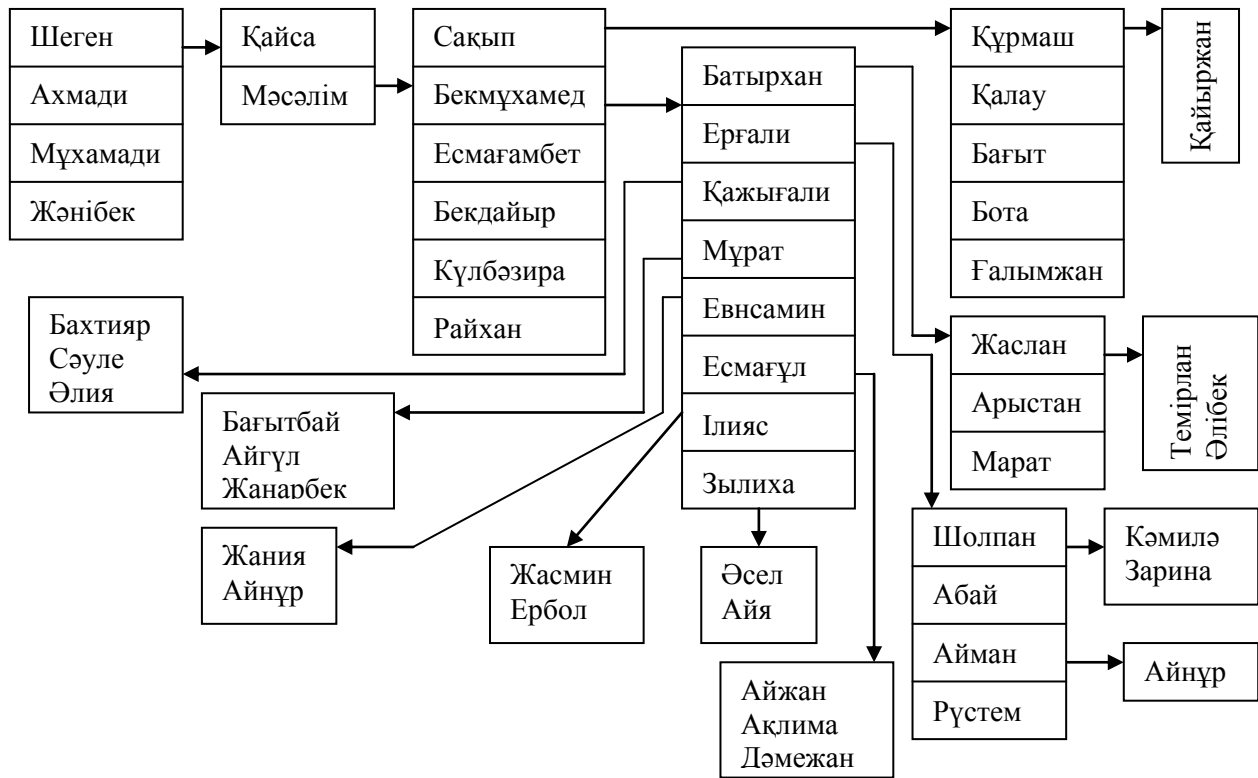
Шеген
Ахмади
Мұхамади
Жәнібек

Қайса
Мәсәлім

Сақып
Бекмұхамед
Есмағамбет
Бекдайыр
Күлбәзира
Райхан

Батырхан
Ерғали
Қажығали
Мұрат
Евнсамин
Есмағұл
Ілияс
Зылиха

Құрмаш
Қалау
Бағыт
Бота
Ғалымжан

Қайыржан

Бахтияр
Сәуле
Әлия

Бағытбай
Айгүл
Жанарбек

Жания
Айнұр

Жасмин
Ербол

Әсел
Айя

Айжан
Ақлима
Дәмежан

Жаслан
Арыстан
Марат

Темірлан
Әлібек

Шолпан
Абай
Айман
Рүстем

Кәмилә
Зарина

Айнұр